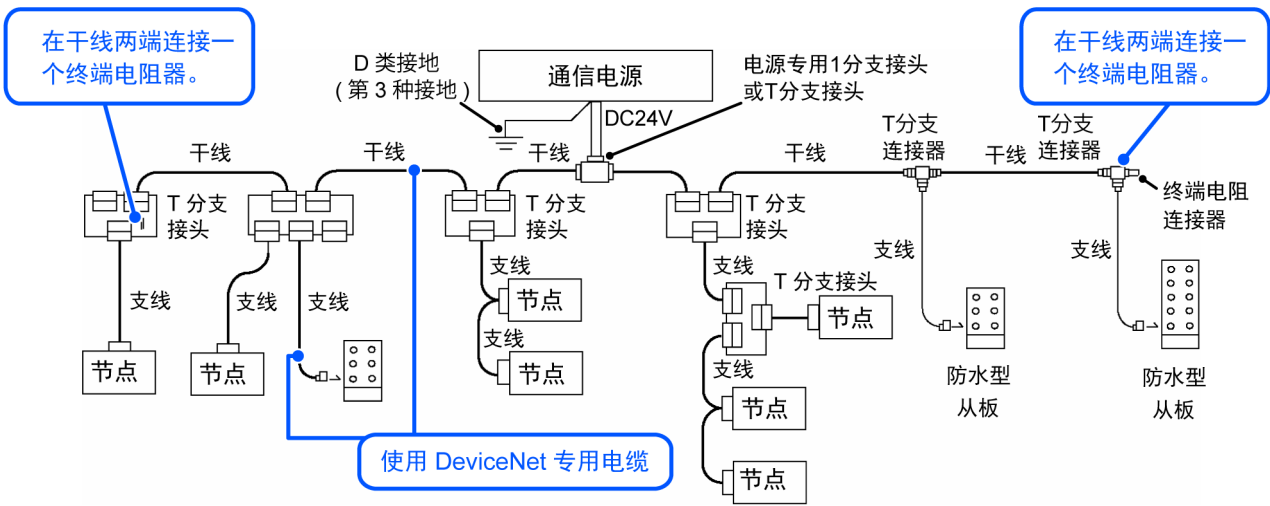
在干线两端连接一个终端电阻器。

D 类接地
（第 3 种接地）

通信电源

DC24V

电源专用1分支接头或T分支接头

在干线两端连接一个终端电阻器。

干线

干线

干线

干线

T分支连接器

干线

T分支连接器

T 分支接头

T 分支接头

T 分支接头

终端电阻连接器

支线

支线

支线

支线

支线

支线

节点

节点

节点

支线

T 分支接头

节点

支线

支线

节点

节点

防水型从板

防水型从板

节点

使用 DeviceNet 专用电缆